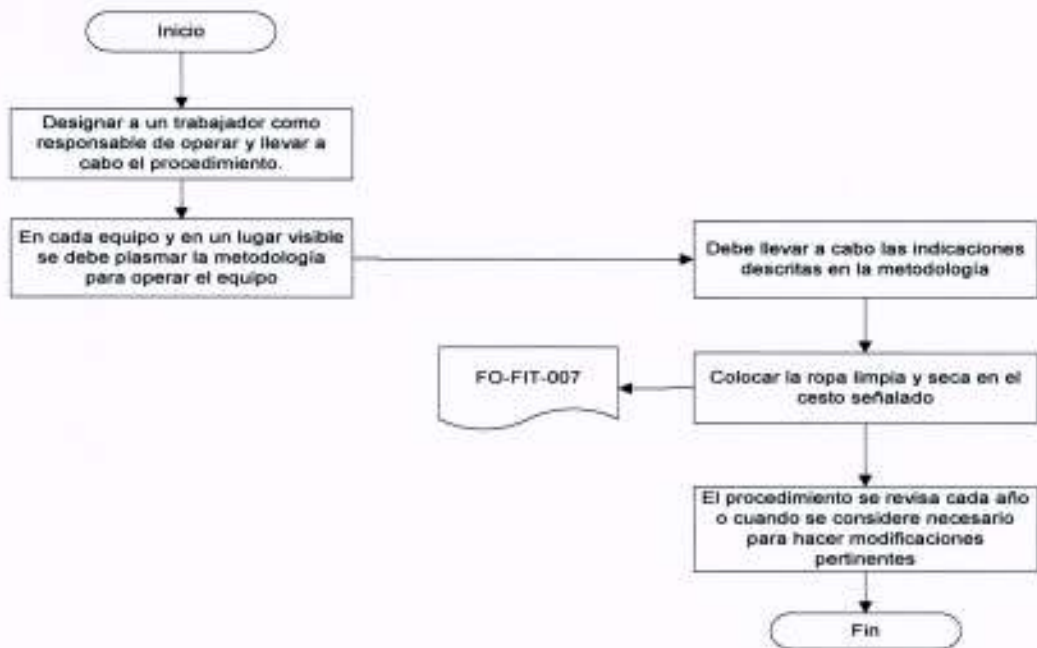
Inicio

Designar a un trabajador como responsable de operar y llevar a cabo el procedimiento.

En cada equipo y en un lugar visible se debe plasmar la metodología para operar el equipo

Debe llevar a cabo las indicaciones descritas en la metodología

FO-FIT-007

Colocar la ropa limpia y seca en el cesto señalado

El procedimiento se revisa cada año o cuando se considere necesario para hacer modificaciones pertinentes

Fin